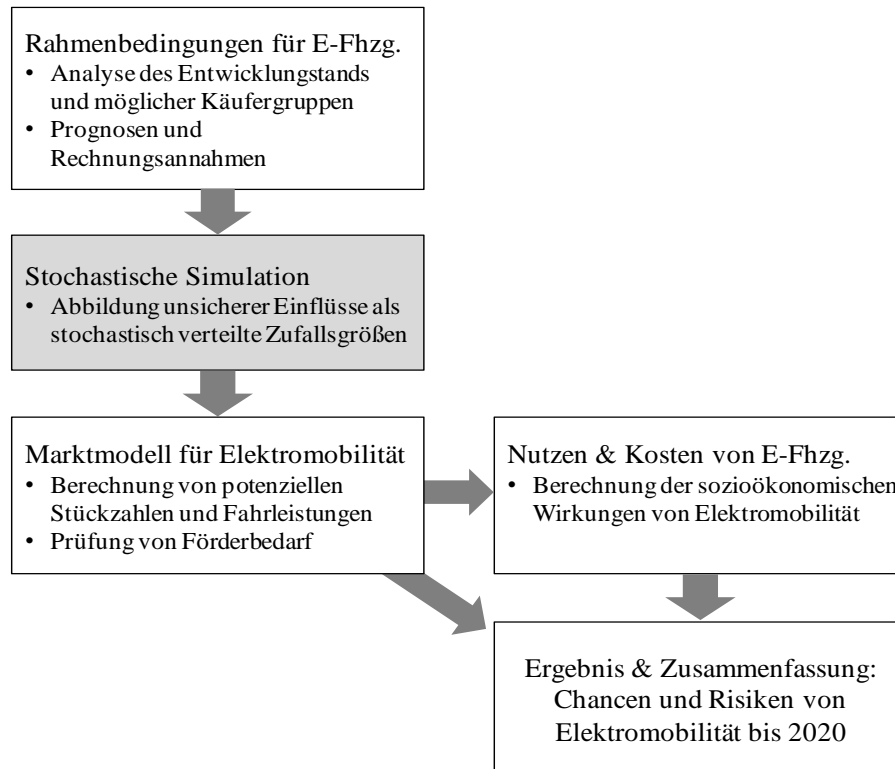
Rahmenbedingungen für E-Fhzg.
• Analyse des Entwicklungstands und möglicher Käufergruppen
• Prognosen und Rechnungsannahmen

Stochastische Simulation
• Abbildung unsicherer Einflüsse als stochastisch verteilte Zufallsgrößen

Marktmodell für Elektromobilität
• Berechnung von potenziellen Stückzahlen und Fahrleistungen
• Prüfung von Förderbedarf

Nutzen & Kosten von E-Fhzg.
• Berechnung der sozioökonomischen Wirkungen von Elektromobilität

Ergebnis & Zusammenfassung: Chancen und Risiken von Elektromobilität bis 2020